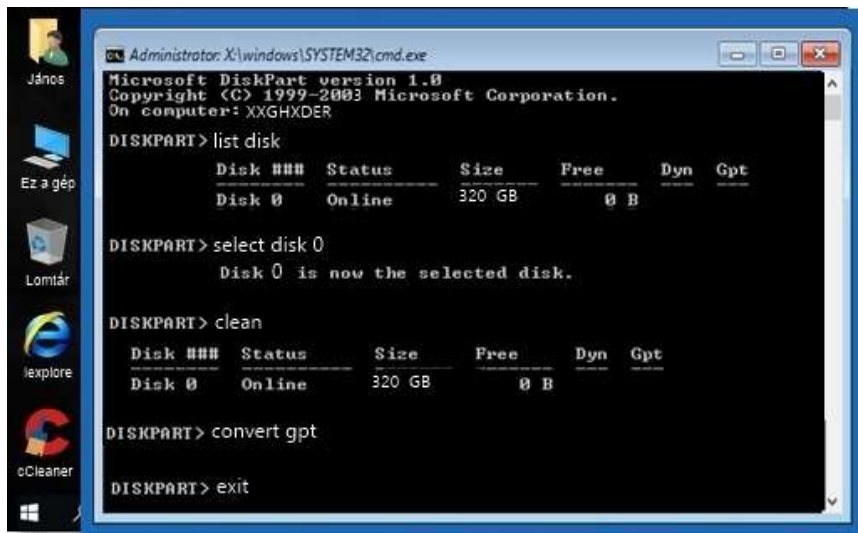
János

Ez a gép

Lomtár

Iexplore

cCleaner

Administrator: X:\windows\SYSTEM32\cmd.exe

Microsoft DiskPart version 1.0
Copyright (C) 1999-2003 Microsoft Corporation.
On computer: XXGHXDER

DISKPART> list disk

| Disk ### | Status | Size | Free | Dyn | Gpt |
|---|---|---|---|---|---|
| Disk 0 | Online | 320 GB | 0 B | | |

DISKPART> select disk 0

Disk 0 is now the selected disk.

DISKPART> clean

| Disk ### | Status | Size | Free | Dyn | Gpt |
|---|---|---|---|---|---|
| Disk 0 | Online | 320 GB | 0 B | | |

DISKPART> convert gpt

DISKPART> exit